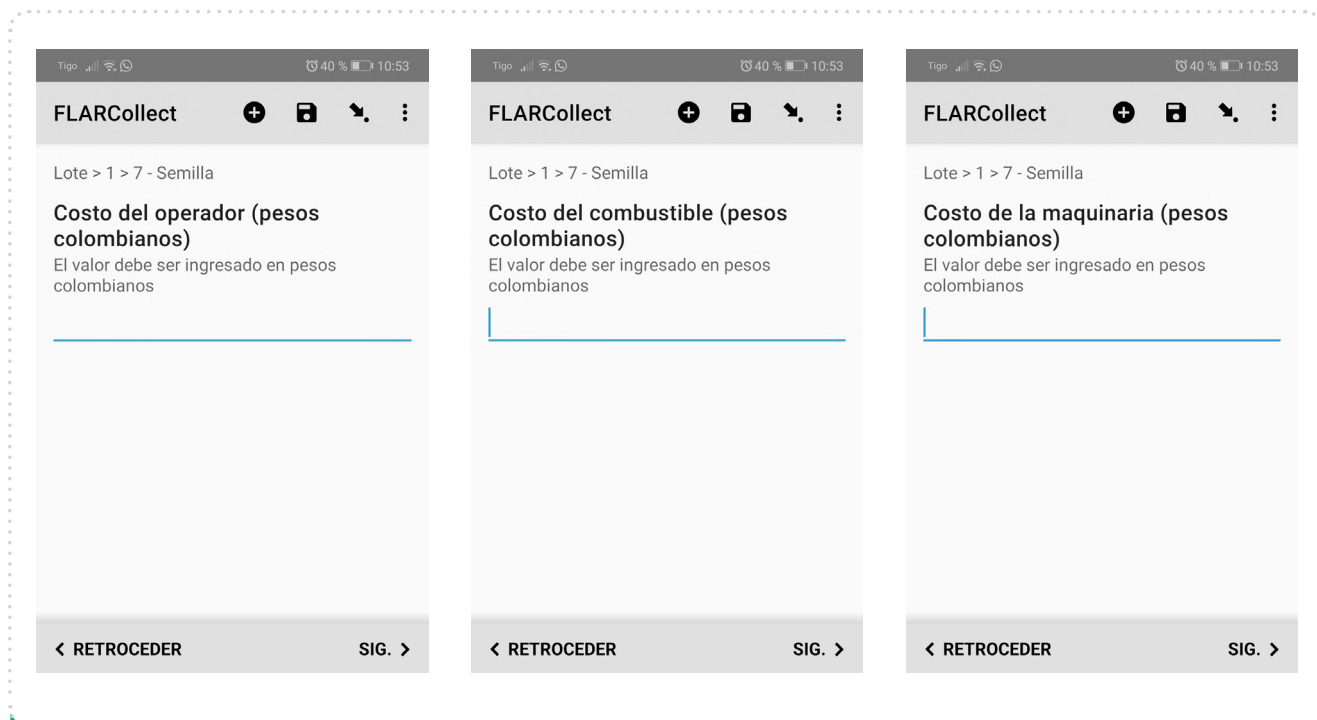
Tigo 40 % 10:53

FLARCollect

Lote > 1 > 7 - Semilla

Costo del operador (pesos colombianos)

El valor debe ser ingresado en pesos colombianos

< RETROCEDER

SIG. >

Tigo 40 % 10:53

FLARCollect

Lote > 1 > 7 - Semilla

Costo del combustible (pesos colombianos)

El valor debe ser ingresado en pesos colombianos

< RETROCEDER

SIG. >

Tigo 40 % 10:53

FLARCollect

Lote > 1 > 7 - Semilla

Costo de la maquinaria (pesos colombianos)

El valor debe ser ingresado en pesos colombianos

< RETROCEDER

SIG. >